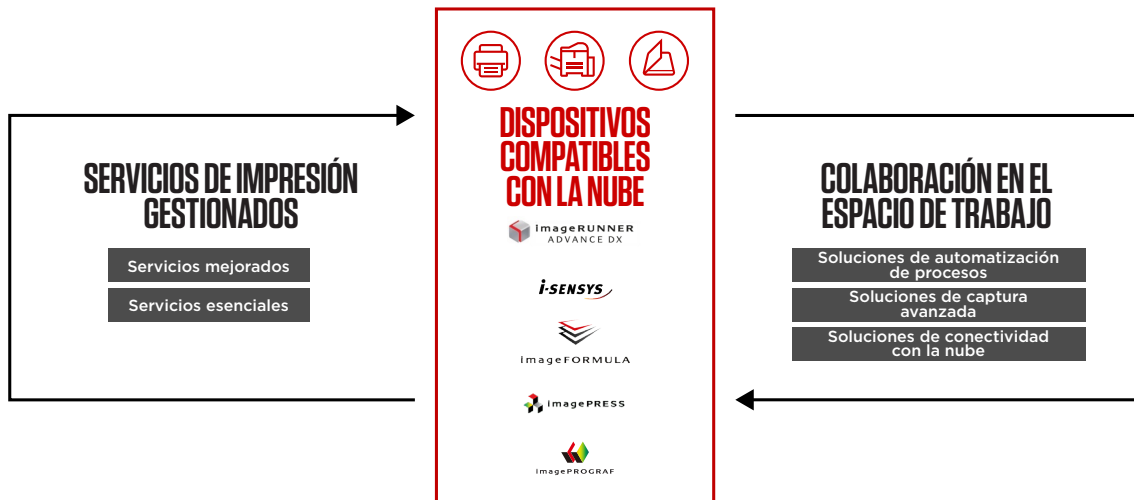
SERVICIOS DE IMPRESIÓN GESTIONADOS

Servicios mejorados

Servicios esenciales

DISPOSITIVOS COMPATIBLES CON LA NUBE

imageRUNNER ADVANCE DX

i-SENSYS

imageFORMULA

imagePRESS

imagePROGRAF

COLABORACIÓN EN EL ESPACIO DE TRABAJO

Soluciones de automatización de procesos

Soluciones de captura avanzada

Soluciones de conectividad con la nube